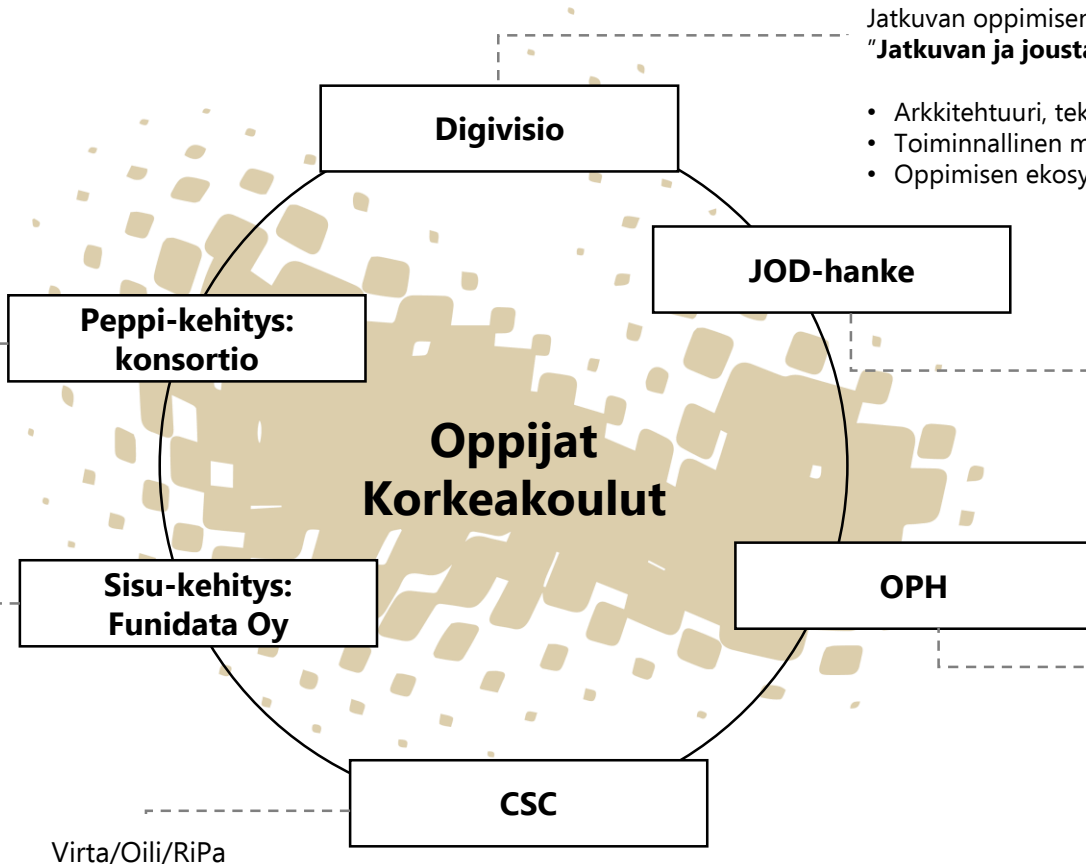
Jatkuvan oppimisen
"Jatkuvan ja jousta

• Arkkitehtuuri, tek
• Toiminnallinen m
• Oppimisen ekosy

Digivisio

JOD-hanke

Peppi-kehitys: konsortio

Oppijat
Korkeakoulut

Sisu-kehitys: Funidata Oy

OPH

CSC

Virta/Oili/RiPa